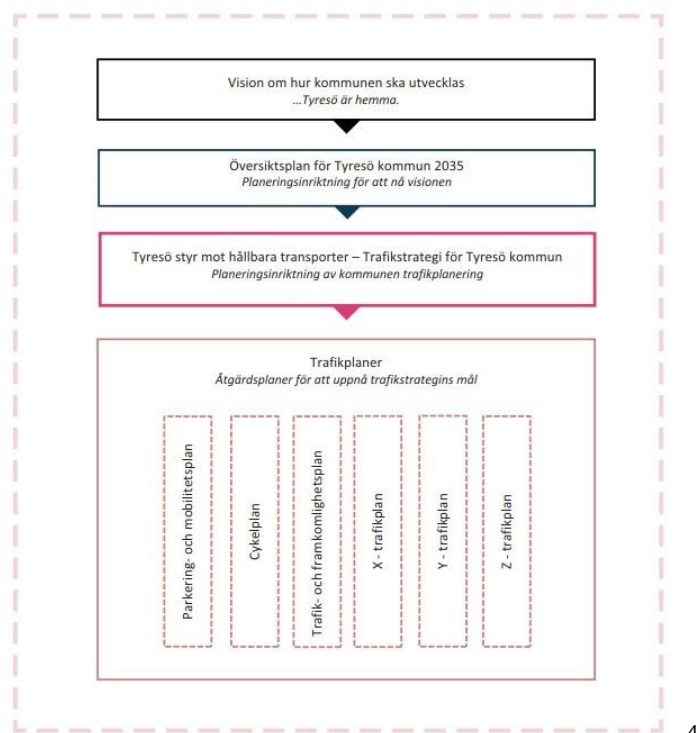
Vision om hur kommunen ska utvecklas
...Tyresö är hemma.

Översiktsplan för Tyresö kommun 2035
Planeringsinriktning för att nå visionen

Tyresö styr mot hållbara transporter – Trafikstrategi för Tyresö kommun
Planeringsinriktning av kommunen trafikplanering

Trafikplaner
Åtgärdsplaner för att uppnå trafikstrategins mål

Parkering- och mobilitetsplan

Cykelplan

Trafik- och framkomlighetsplan

X - trafikplan

Y - trafikplan

Z - trafikplan

4